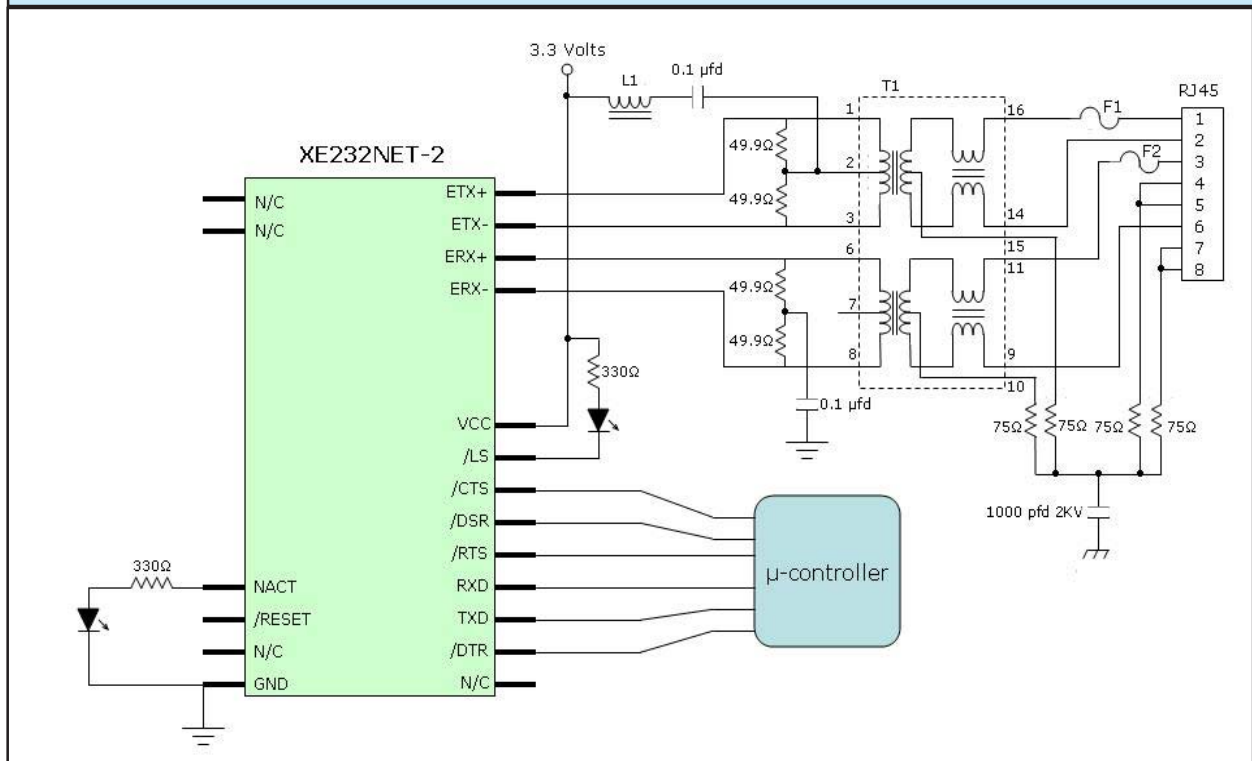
3.3 Volts

L1

0.1 µfd

T1

RJ45

XE232NET-2

49.9Ω

49.9Ω

49.9Ω

49.9Ω

1

2

3

6

7

8

16

14

15

11

9

10

F1

F2

1
2
3
4
5
6
7
8

N/C
N/C

ETX+
ETX-
ERX+
ERX-

VCC
/LS
/CTS
/DSR
/RTS
RXD
TXD
/DTR
N/C

NACT
/RESET
N/C
GND

330Ω

330Ω

0.1 µfd

75Ω 75Ω 75Ω 75Ω

1000 pfd 2KV

µ-controller